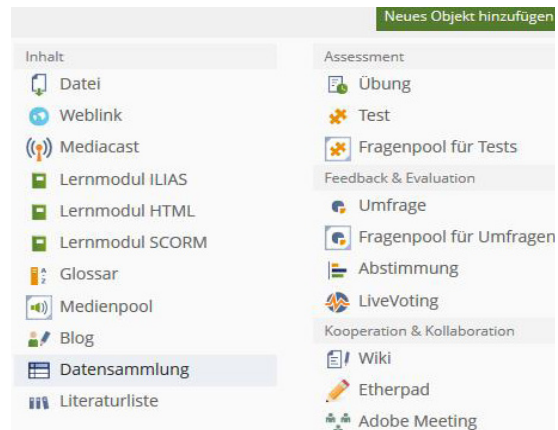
Neues Objekt hinzufügen

Inhalt
Datei
Weblink
Mediacast
Lernmodul ILIAS
Lernmodul HTML
Lernmodul SCORM
Glossar
Medienpool
Blog
Datensammlung
Literaturliste

Assessment
Übung
Test
Fragenpool für Tests
Feedback & Evaluation
Umfrage
Fragenpool für Umfragen
Abstimmung
LiveVoting
Kooperation & Kollaboration
Wiki
Etherpad
Adobe Meeting